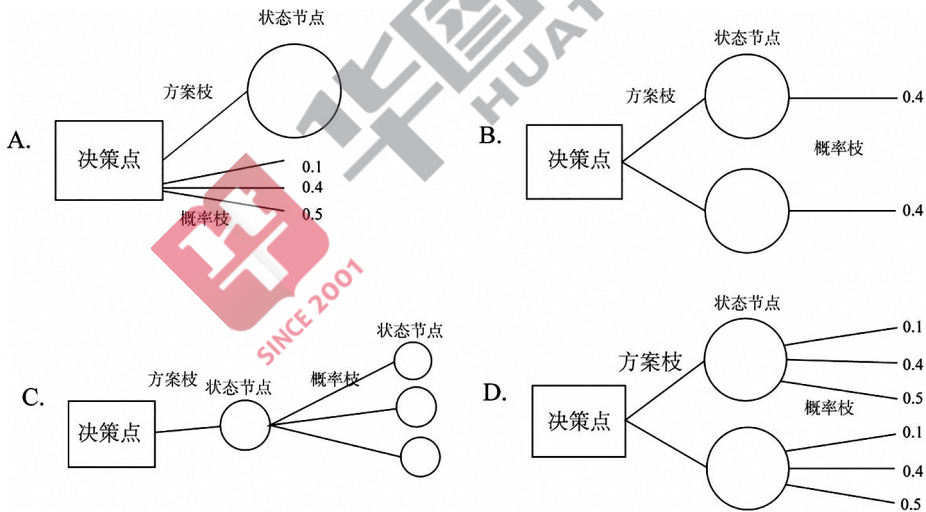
A.
状态节点
方案枝
决策点
0.1
0.4
0.5
概率枝

B.
状态节点
方案枝
决策点
0.4
概率枝
0.4

C.
方案枝
状态节点
概率枝
状态节点
决策点

D.
状态节点
方案枝
决策点
0.1
0.4
0.5
概率枝
0.1
0.4
0.5

HUAT
SINCE 2001